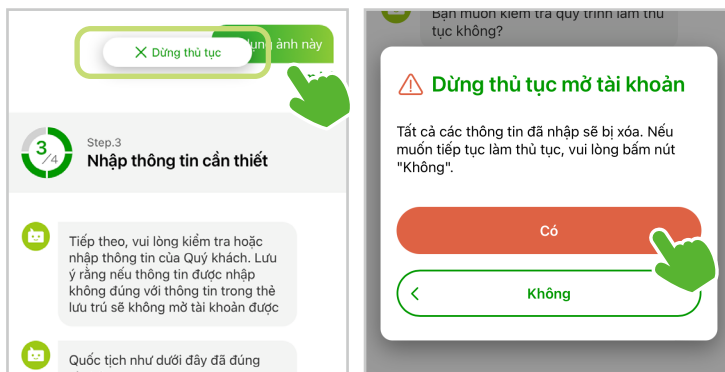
Dừng thủ tục

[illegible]ụng ảnh này

3/4

Step.3

Nhập thông tin cần thiết

Tiếp theo, vui lòng kiểm tra hoặc nhập thông tin của Quý khách. Lưu ý rằng nếu thông tin được nhập không đúng với thông tin trong thẻ lưu trú sẽ không mở tài khoản được

Quốc tịch như dưới đây đã đúng

Bạn muốn kiểm tra quy trình làm thủ tục không?

Dừng thủ tục mở tài khoản

Tất cả các thông tin đã nhập sẽ bị xóa. Nếu muốn tiếp tục làm thủ tục, vui lòng bấm nút "Không".

Có

Không